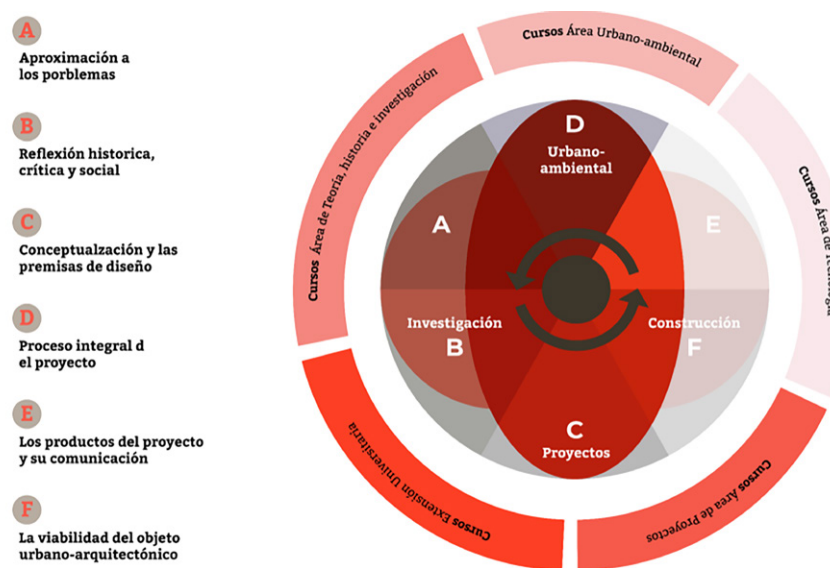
A
Aproximación a los porblemas

B
Reflexión historica, crítica y social

C
Conceptualzación y las premisas de diseño

D
Proceso integral d el proyecto

E
Los productos del proyecto y su comunicación

F
La viabilidad del objeto urbano-arquitectónico

Cursos Área de Teoría, historia e investigación

Cursos Área Urbano-ambiental

Cursos Área de Tecnología

Cursos Área de Proyectos

Cursos Extensión Universitaria

D
Urbano-ambiental

A

E

Investigación

Construcción

B

F

C
Proyectos